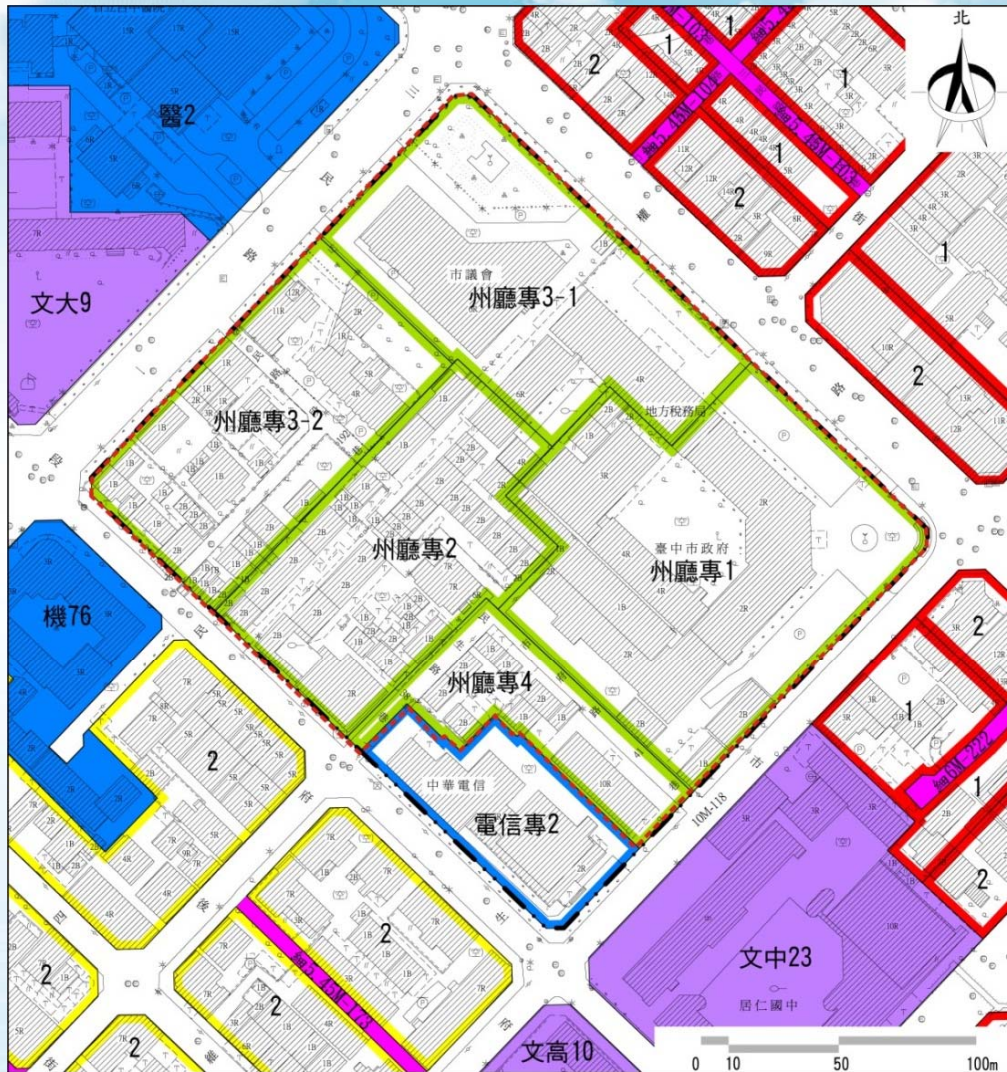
北

醫2

文大9

市議會

州廳專3-1

州廳專3-2

地方稅務局

州廳專2

臺中市政府

州廳專1

機76

州廳專4

中華電信

電信專2

10M-118

文中23

居仁國中

文高10

1

1

1

1

2

2

1

2

2

1

1

2

2

2

2

2

2

0 10 50 100m